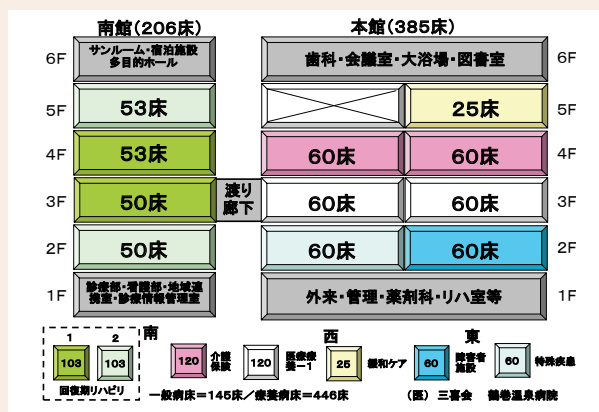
南館(206床)

本館(385床)

6F

サンルーム・宿泊施設 多目的ホール

歯科・会議室・大浴場・図書室

6F

5F

53床

25床

5F

4F

53床

60床

60床

4F

3F

50床

渡り廊下

60床

60床

3F

2F

50床

60床

60床

2F

1F

診療部・看護部・地域連携室・診療情報管理室

外来・管理・薬剤科・リハ室等

1F

1

2

103

103

回復期リハビリ

南

120 介護保険

西

120 医療療養-1

25 緩和ケア

東

60 障害者施設

60 特殊疾患

一般病床=145床/療養病床=446床

(医) 三喜会 鶴巻温泉病院